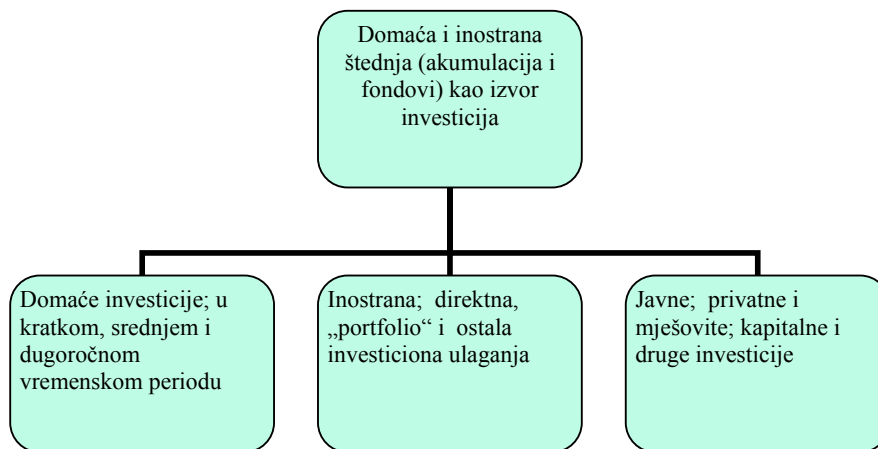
Domaća i inostrana štednja (akumulacija i fondovi) kao izvor investicija

Domaće investicije; u kratkom, srednjem i dugoročnom vremenskom periodu

Inostrana; direktna, „portfolio" i ostala investiciona ulaganja

Javne; privatne i mješovite; kapitalne i druge investicije